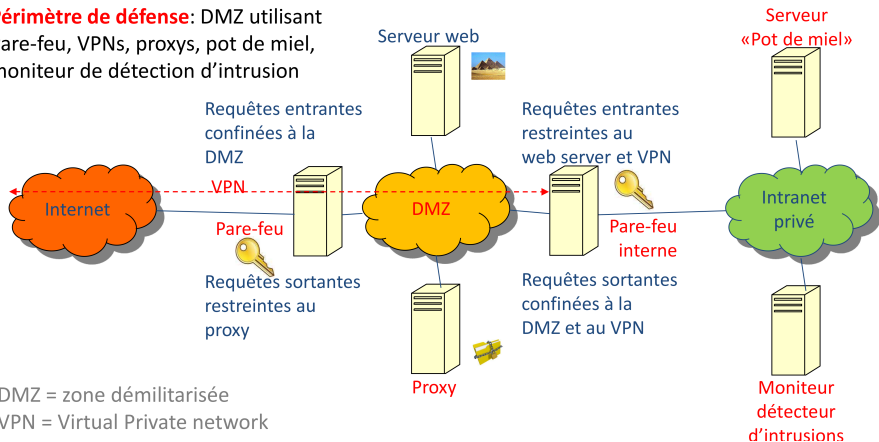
érimètre de défense: DMZ utilisant are-feu, VPNs, proxys, pot de miel, oniteur de détection d'intrusion

Serveur web

Serveur «Pot de miel»

Requêtes entrantes confinées à la DMZ

Requêtes entrantes restreintes au web server et VPN

VPN

Internet

DMZ

Intranet privé

Pare-feu

Pare-feu interne

Requêtes sortantes restreintes au proxy

Requêtes sortantes confinées à la DMZ et au VPN

Proxy

Moniteur détecteur d'intrusions

DMZ = zone démilitarisée
VPN = Virtual Private network